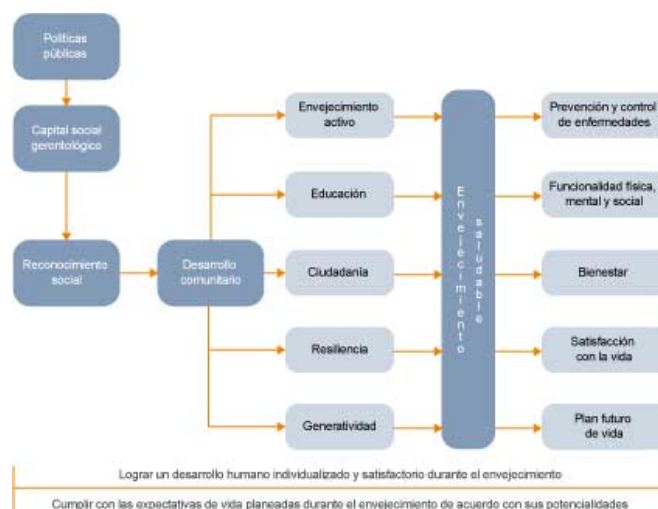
Políticas públicas

Capital social gerontológico

Reconocimiento social

Desarrollo comunitario

Envejecimiento activo

Educación

Ciudadanía

Resiliencia

Generatividad

Envejecimiento saludable

Prevención y control de enfermedades

Funcionalidad física, mental y social

Bienestar

Satisfacción con la vida

Plan futuro de vida

Lograr un desarrollo humano individualizado y satisfactorio durante el envejecimiento

Cumplir con las expectativas de vida planeadas durante el envejecimiento de acuerdo con sus potencialidades